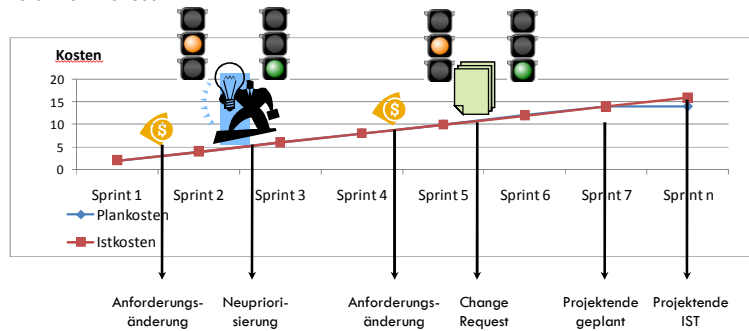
Kosten

20
15
10
5
0

Sprint 1
Sprint 2
Sprint 3
Sprint 4
Sprint 5
Sprint 6
Sprint 7
Sprint n

Plankosten
Istkosten

Anforderungsänderung
Neupriorisierung
Anforderungsänderung
Change Request
Projektende geplant
Projektende IST